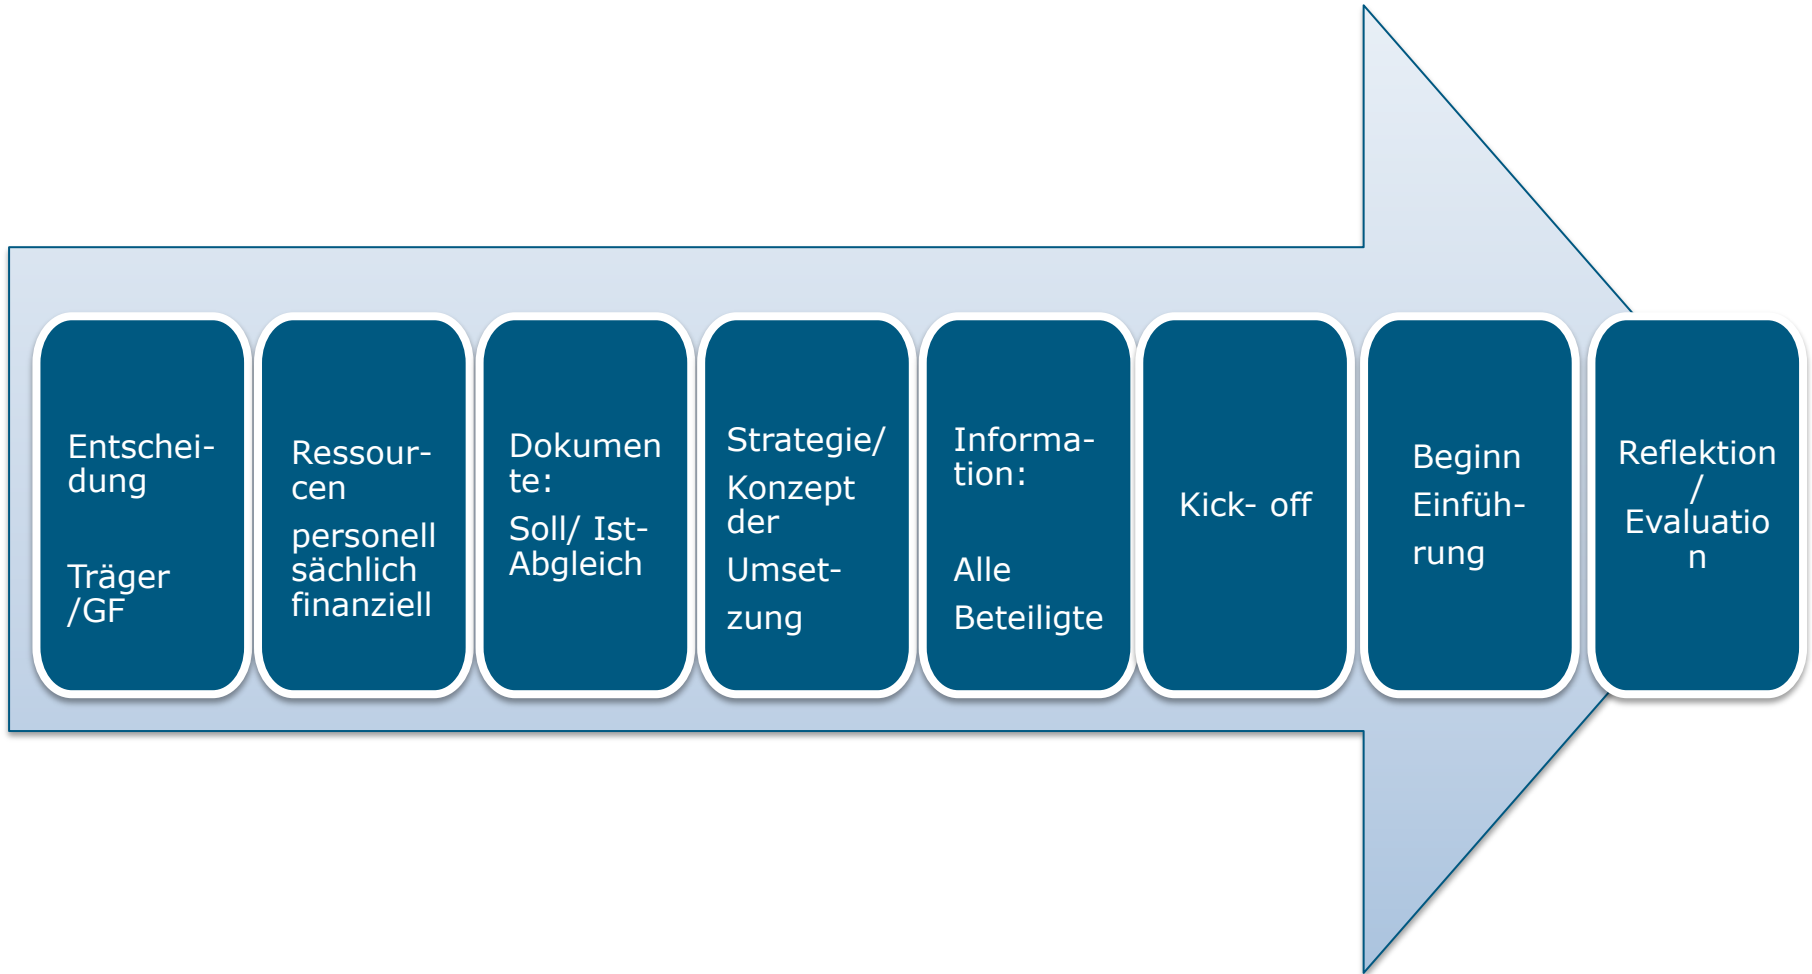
Entscheidung

Träger /GF

Ressourcen

personell sächlich finanziell

Dokumen te:

Soll/ Ist-Abgleich

Strategie/

Konzept der

Umsetzung

Information:

Alle

Beteiligte

Kick- off

Beginn

Einführung

Reflektion / Evaluatio n